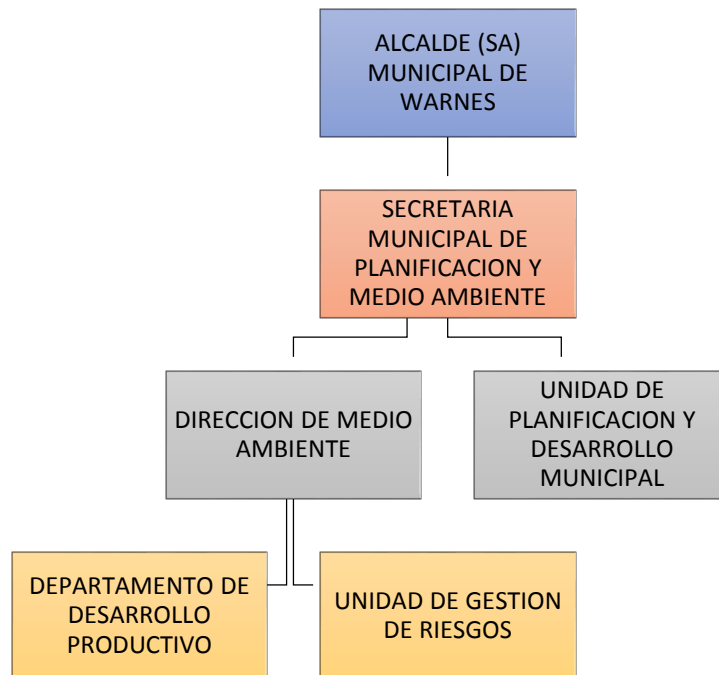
ALCALDE (SA) MUNICIPAL DE WARNES

SECRETARIA MUNICIPAL DE PLANIFICACION Y MEDIO AMBIENTE

DIRECCION DE MEDIO AMBIENTE

UNIDAD DE PLANIFICACION Y DESARROLLO MUNICIPAL

DEPARTAMENTO DE DESARROLLO PRODUCTIVO

UNIDAD DE GESTION DE RIESGOS